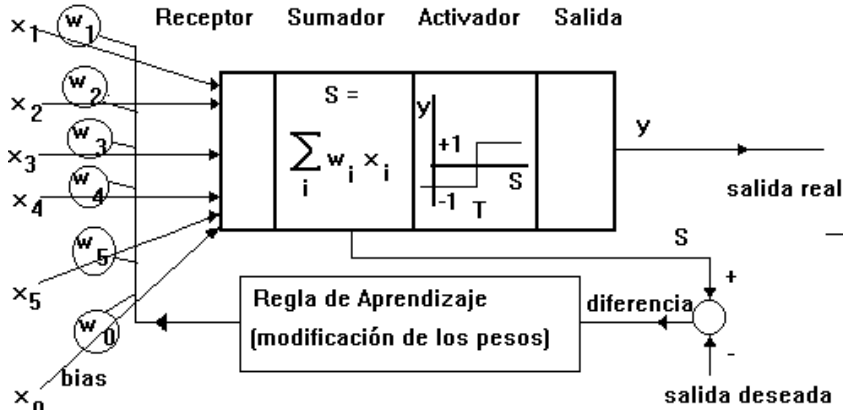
Receptor Sumador Activador Salida

$x_1$ $w_1$
$x_2$ $w_2$
$x_3$ $w_3$
$x_4$ $w_4$
$x_5$ $w_5$
$x_0$ $w_0$
bias

S = $\sum_i w_i x_i$

y
+1
-1
T
S

y

salida real

S

+

Regla de Aprendizaje
(modificación de los pesos)

diferencia

-

salida deseada